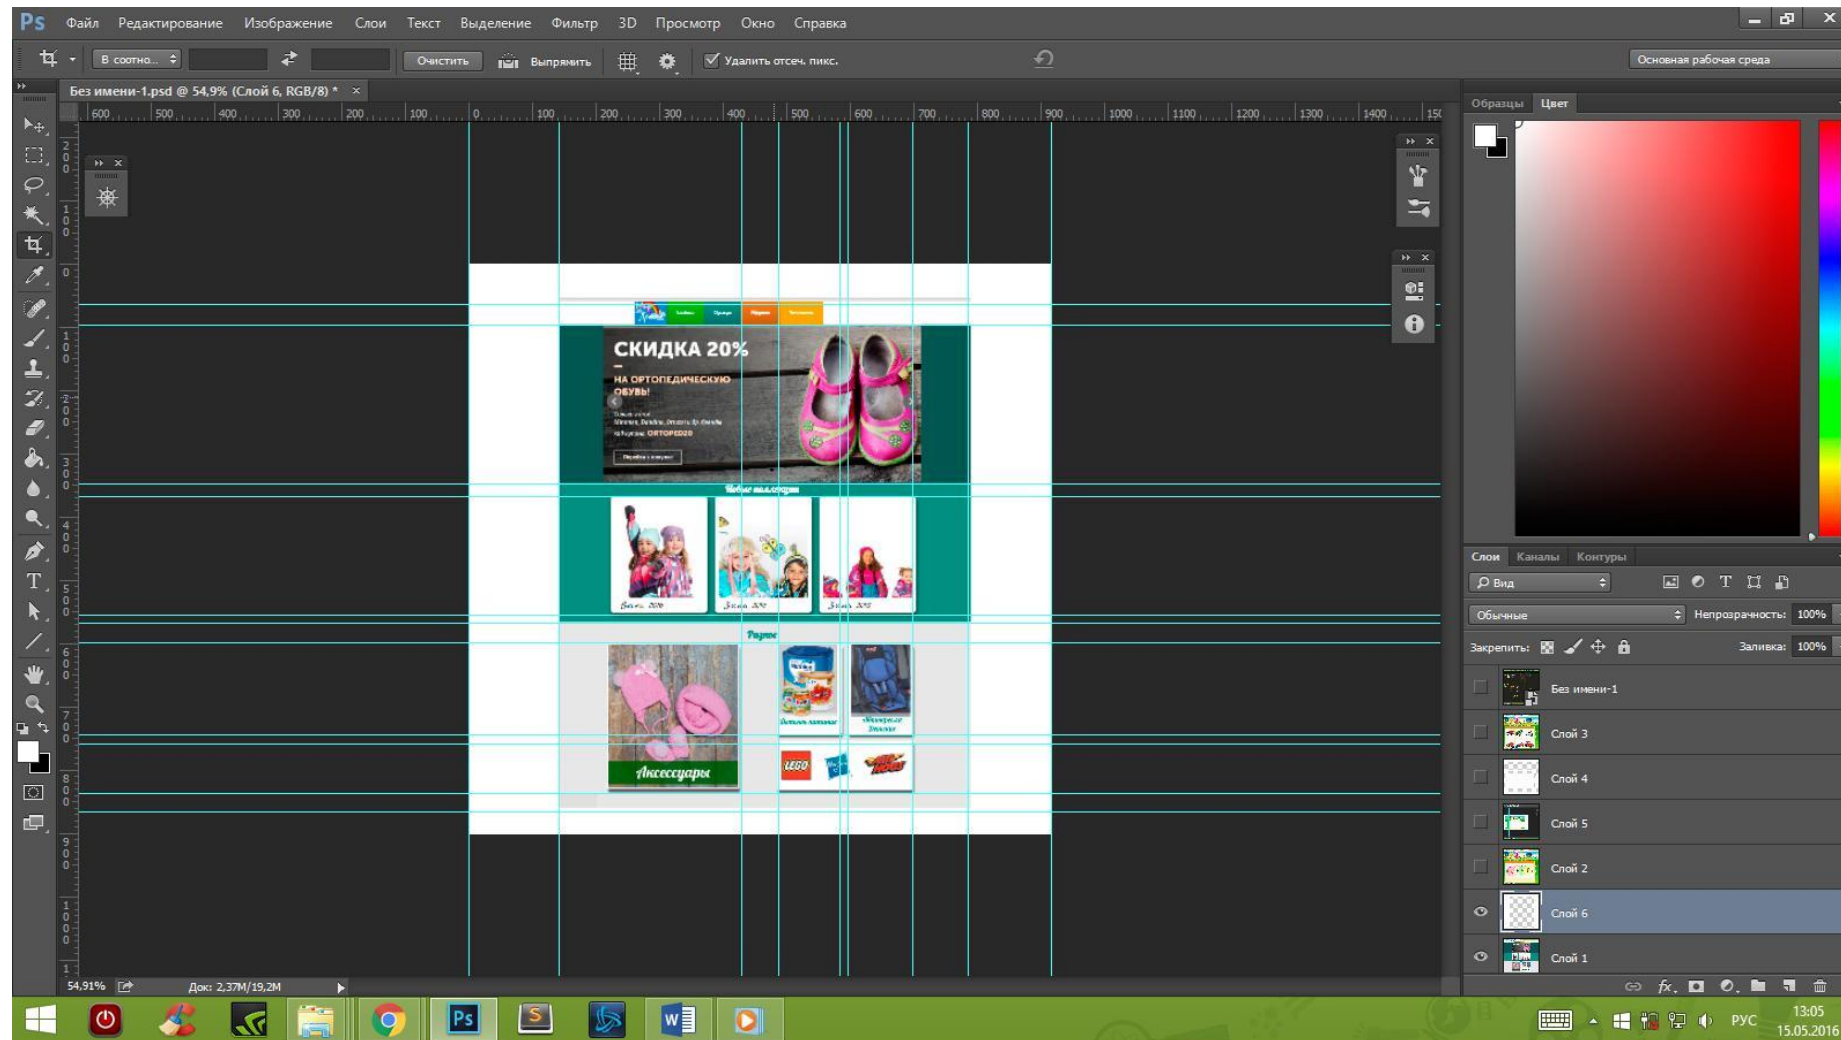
Ps Файл Редактирование Изображение Слои Текст Выделение Фильтр 3D Просмотр Окно Справка

В соотно... Очистить Выпрямить Удалить отсеч. пикс.

Основная рабочая среда

Без имени-1.psd @ 54,9% (Слой 6, RGB/8) * ×

600 500 400 300 200 100 0 100 200 300 400 500 600 700 800 900 1000 1100 1200 1300 1400 150

СКИДКА 20%
НА ОРТОПЕДИЧЕСКУЮ ОБУВЬ!
ORTOPED20

Новые коллекции

Разное

Аксессуары

LEGO

Образцы Цвет

Слои Каналы Контуры

Вид

Обычные Непрозрачность: 100%

Закрепить: Заливка: 100%

Без имени-1
Слой 3
Слой 4
Слой 5
Слой 2
Слой 6
Слой 1

54,91% Док: 2,37M/19,2M

РУС 13:05 15.05.2016